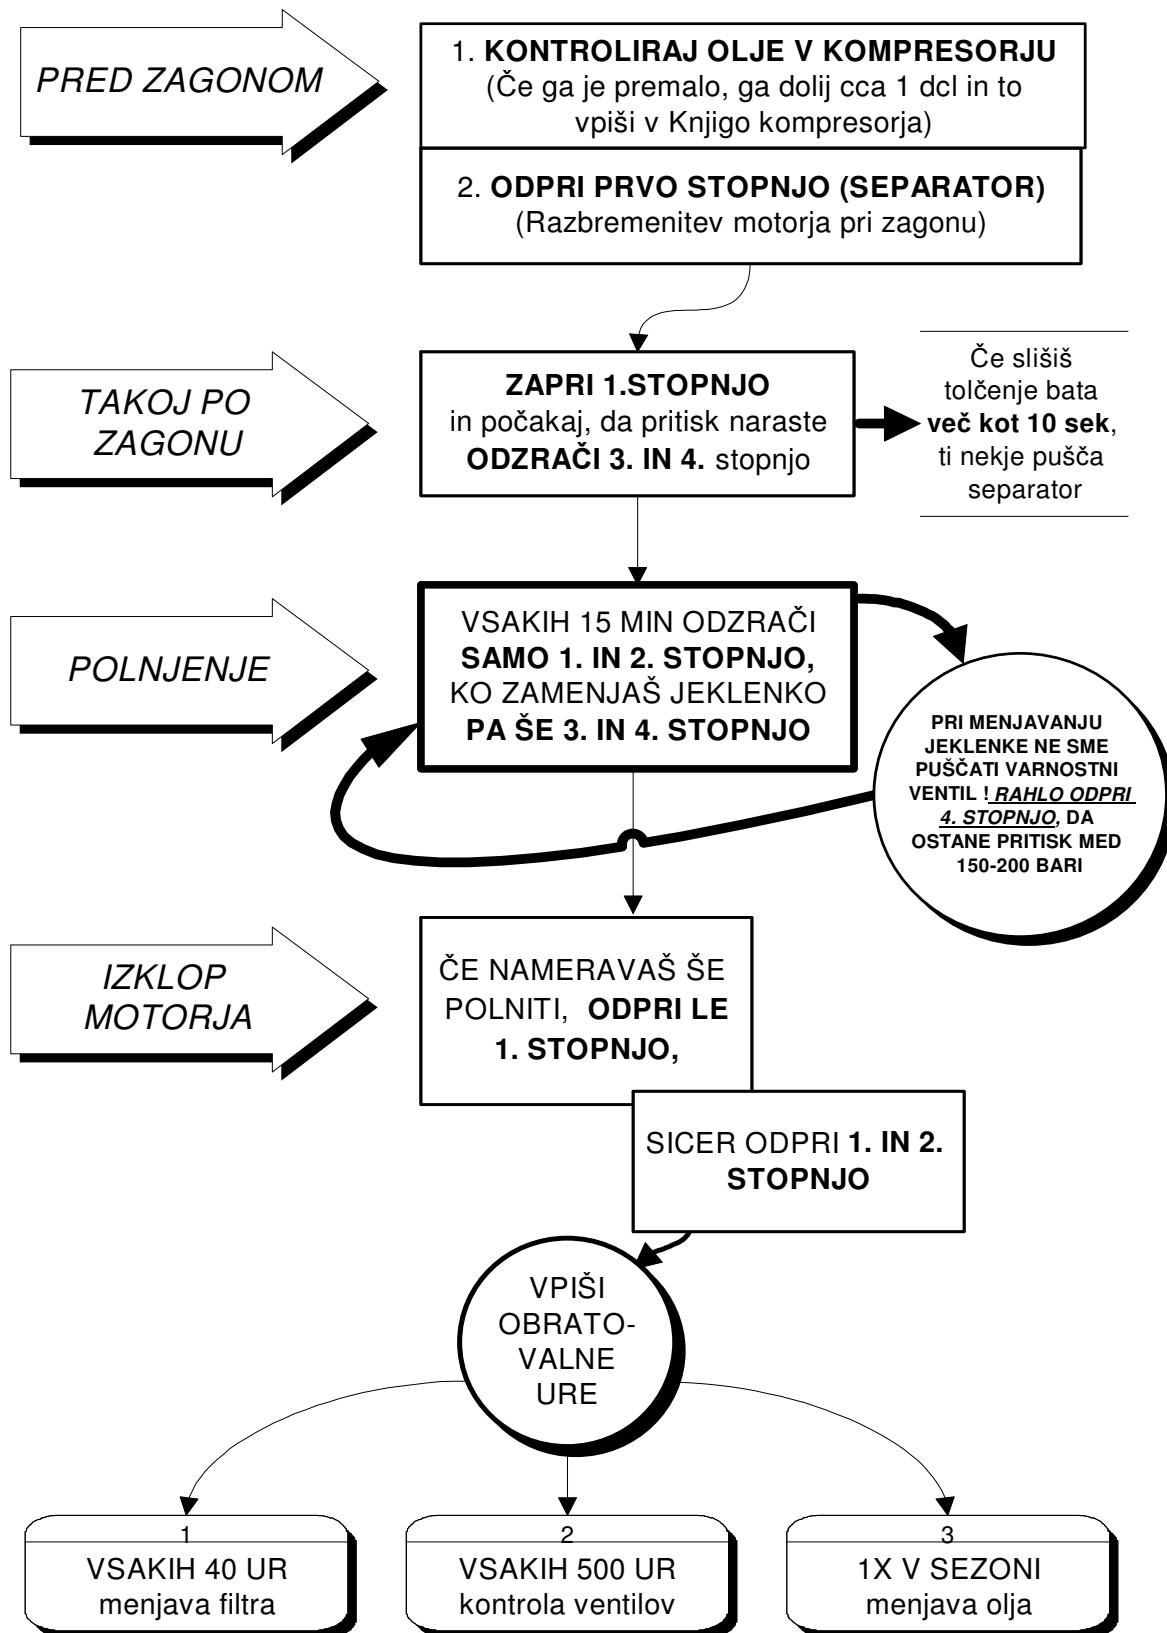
PRED ZAGONOM

1. **KONTROLIRAJ OLJE V KOMPRESORJU** (Če ga je premalo, ga dolij cca 1 dcl in to vpiši v Knjigo kompresorja)

2. **ODPRI PRVO STOPNJO (SEPARATOR)** (Razbremenitev motorja pri zagonu)

TAKOJ PO ZAGONU

**ZAPRI 1.STOPNJO** in počakaj, da pritisk naraste **ODZRAČI 3. IN 4.** stopnjo

Če slišiš tolčenje bata **več kot 10 sek**, ti nekje pušča separator

POLNJENJE

VSAKIH 15 MIN ODZRAČI **SAMO 1. IN 2. STOPNJO,** KO ZAMENJAŠ JEKLENKO **PA ŠE 3. IN 4. STOPNJO**

**PRI MENJAVANJU JEKLENKE NE SME PUŠČATI VARNOSTNI VENTIL ! *RAHLO ODPRI 4. STOPNJO,* DA OSTANE PRITISK MED 150-200 BARI**

IZKLOP MOTORJA

ČE NAMERAVAŠ ŠE POLNITI, **ODPRI LE 1. STOPNJO,**

SICER ODPRI **1. IN 2. STOPNJO**

VPIŠI OBRATOVALNE URE

1
VSAKIH 40 UR
menjava filtra

2
VSAKIH 500 UR
kontrola ventilov

3
1X V SEZONI
menjava olja